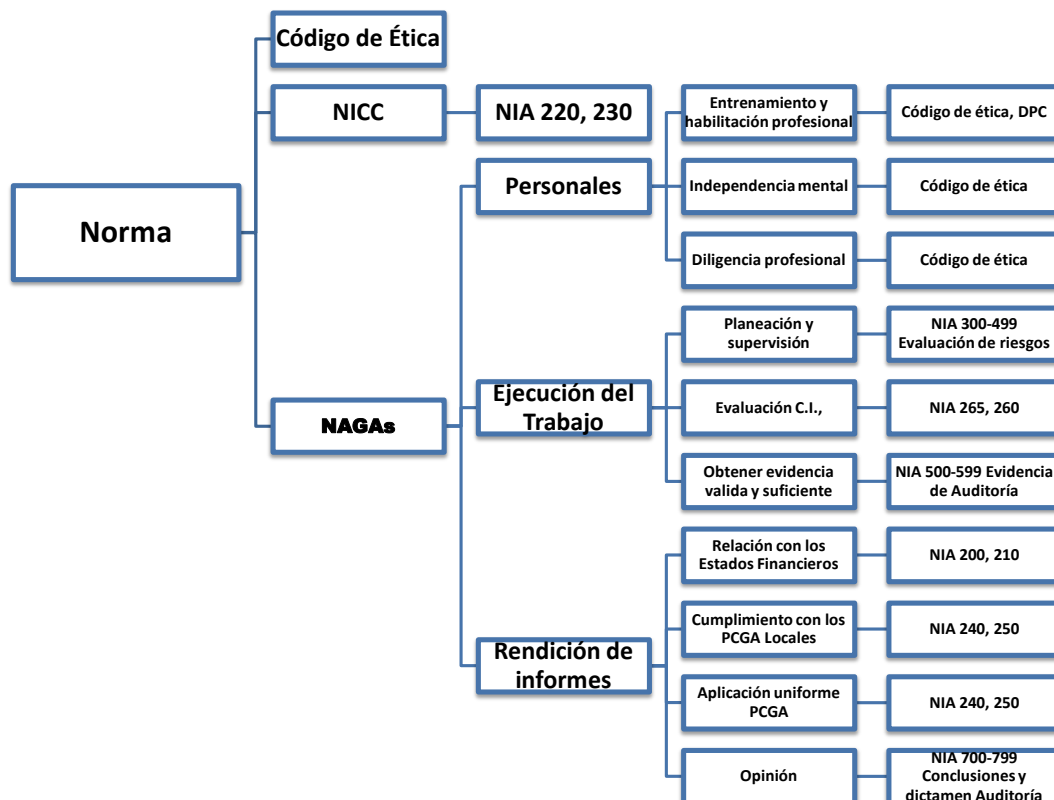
Norma

Código de Ética

NICC

NIA 220, 230

NAGAs

Personales

Entrenamiento y habilitación profesional

Código de ética, DPC

Independencia mental

Código de ética

Diligencia profesional

Código de ética

Ejecución del Trabajo

Planeación y supervisión

NIA 300-499 Evaluación de riesgos

Evaluación C.I.,

NIA 265, 260

Obtener evidencia valida y suficiente

NIA 500-599 Evidencia de Auditoría

Rendición de informes

Relación con los Estados Financieros

NIA 200, 210

Cumplimiento con los PCGA Locales

NIA 240, 250

Aplicación uniforme PCGA

NIA 240, 250

Opinión

NIA 700-799 Conclusiones y dictamen Auditoría